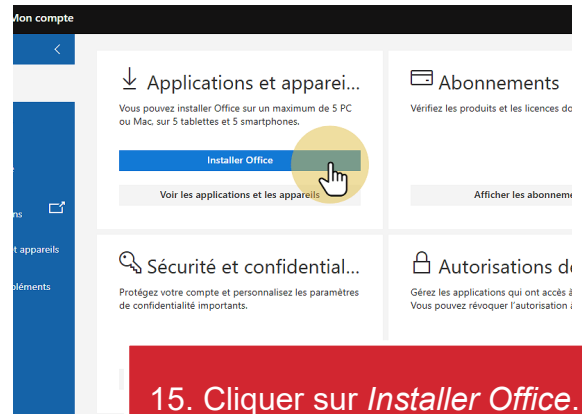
Mon compte

ns

t appareils

pléments

Applications et apparei...

Vous pouvez installer Office sur un maximum de 5 PC ou Mac, sur 5 tablettes et 5 smartphones.

Installer Office

Voir les applications et les appareils

Abonnements

Vérifiez les produits et les licences do

Afficher les abonneme

Sécurité et confidential...

Protégez votre compte et personnalisez les paramètres de confidentialité importants.

Autorisations d

Gérez les applications qui ont accès à Vous pouvez révoquer l'autorisation a

15. Cliquer sur *Installer Office*.